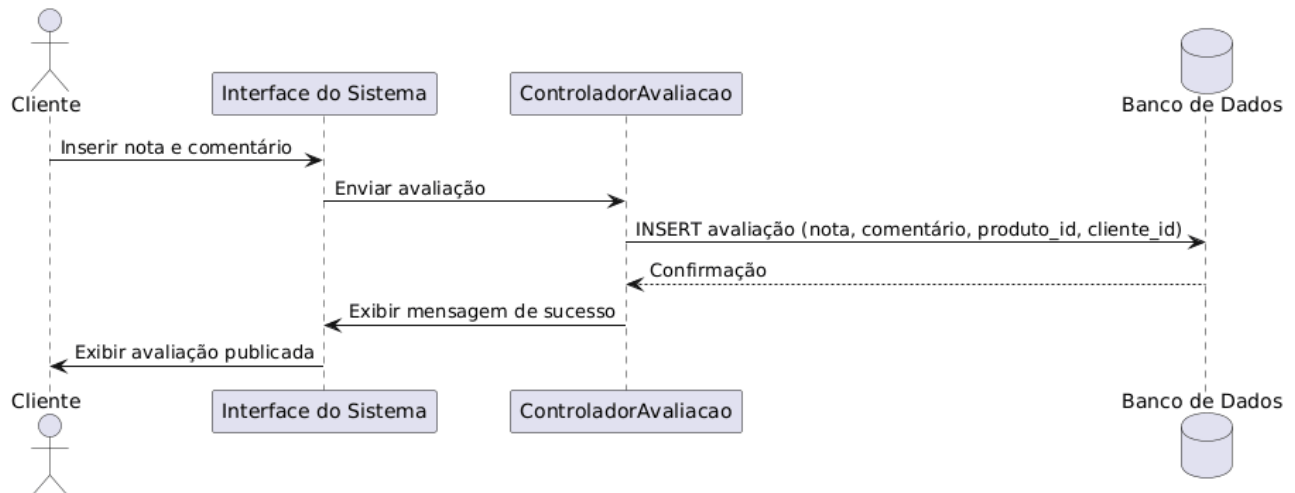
Cliente
Interface do Sistema
ControladorAvaliacao
Banco de Dados

Inserir nota e comentário
Enviar avaliação
INSERT avaliação (nota, comentário, produto_id, cliente_id)
Confirmação
Exibir mensagem de sucesso
Exibir avaliação publicada

Cliente
Interface do Sistema
ControladorAvaliacao
Banco de Dados